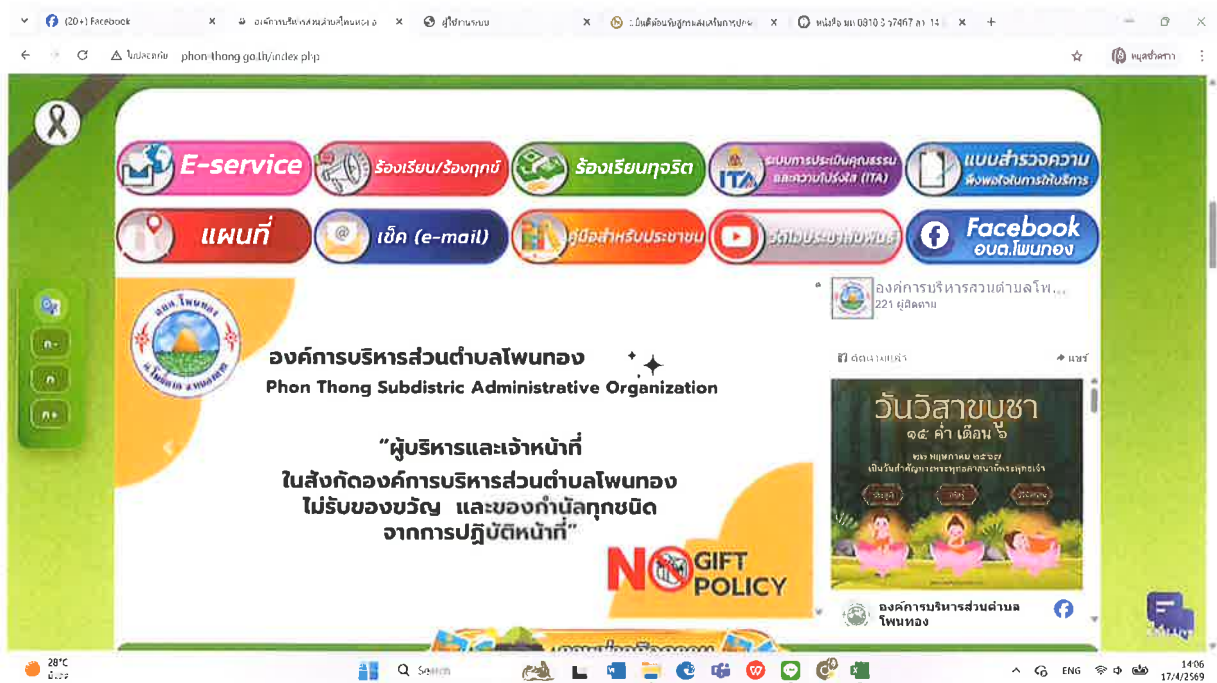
(20+) Facebook
องค์การบริหารส่วนตำบลโพนทอง
ผู้ใช้งานระบบ
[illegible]
หนังสือ มท 0810 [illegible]
ไม่ปลอดภัย phon-thong.go.th/index.php

E-service
ร้องเรียน/ร้องทุกข์
ร้องเรียนทุจริต
ระบบการประเมินคุณธรรมและความโปร่งใส (ITA)
แบบสำรวจความพึงพอใจในการให้บริการ
แผนที่
เช็ค (e-mail)
คู่มือสำหรับประชาชน
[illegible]
Facebook อบต.โพนทอง

ก-
ก
ก+

องค์การบริหารส่วนตำบลโพนทอง
Phon Thong Subdistric Administrative Organization

"ผู้บริหารและเจ้าหน้าที่ ในสังกัดองค์การบริหารส่วนตำบลโพนทอง ไม่รับของขวัญ และของกำนัลทุกชนิด จากการปฏิบัติหน้าที่"

NO GIFT POLICY

องค์การบริหารส่วนตำบลโพ...
221 ผู้ติดตาม
ติดตามเพจ
แชร์
วันวิสาขบูชา
๑๕ ค่ำ เดือน ๖
องค์การบริหารส่วนตำบล โพนทอง

28°C
Search
ENG
14:06
17/4/2569